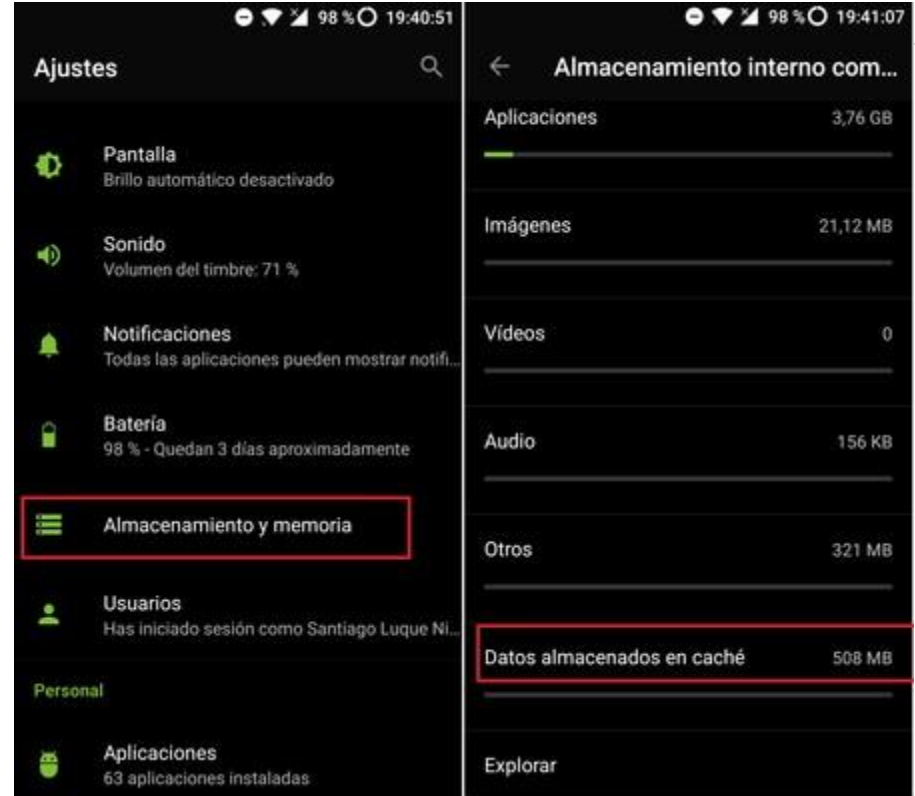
98 % 19:40:51

Ajustes

Pantalla
Brillo automático desactivado

Sonido
Volumen del timbre: 71 %

Notificaciones
Todas las aplicaciones pueden mostrar notifi...

Batería
98 % - Quedan 3 días aproximadamente

Almacenamiento y memoria

Usuarios
Has iniciado sesión como Santiago Luque Ni...

Personal

Aplicaciones
63 aplicaciones instaladas

98 % 19:41:07

Almacenamiento interno com...

Aplicaciones 3,76 GB

Imágenes 21,12 MB

Vídeos 0

Audio 156 KB

Otros 321 MB

Datos almacenados en caché 508 MB

Explorar